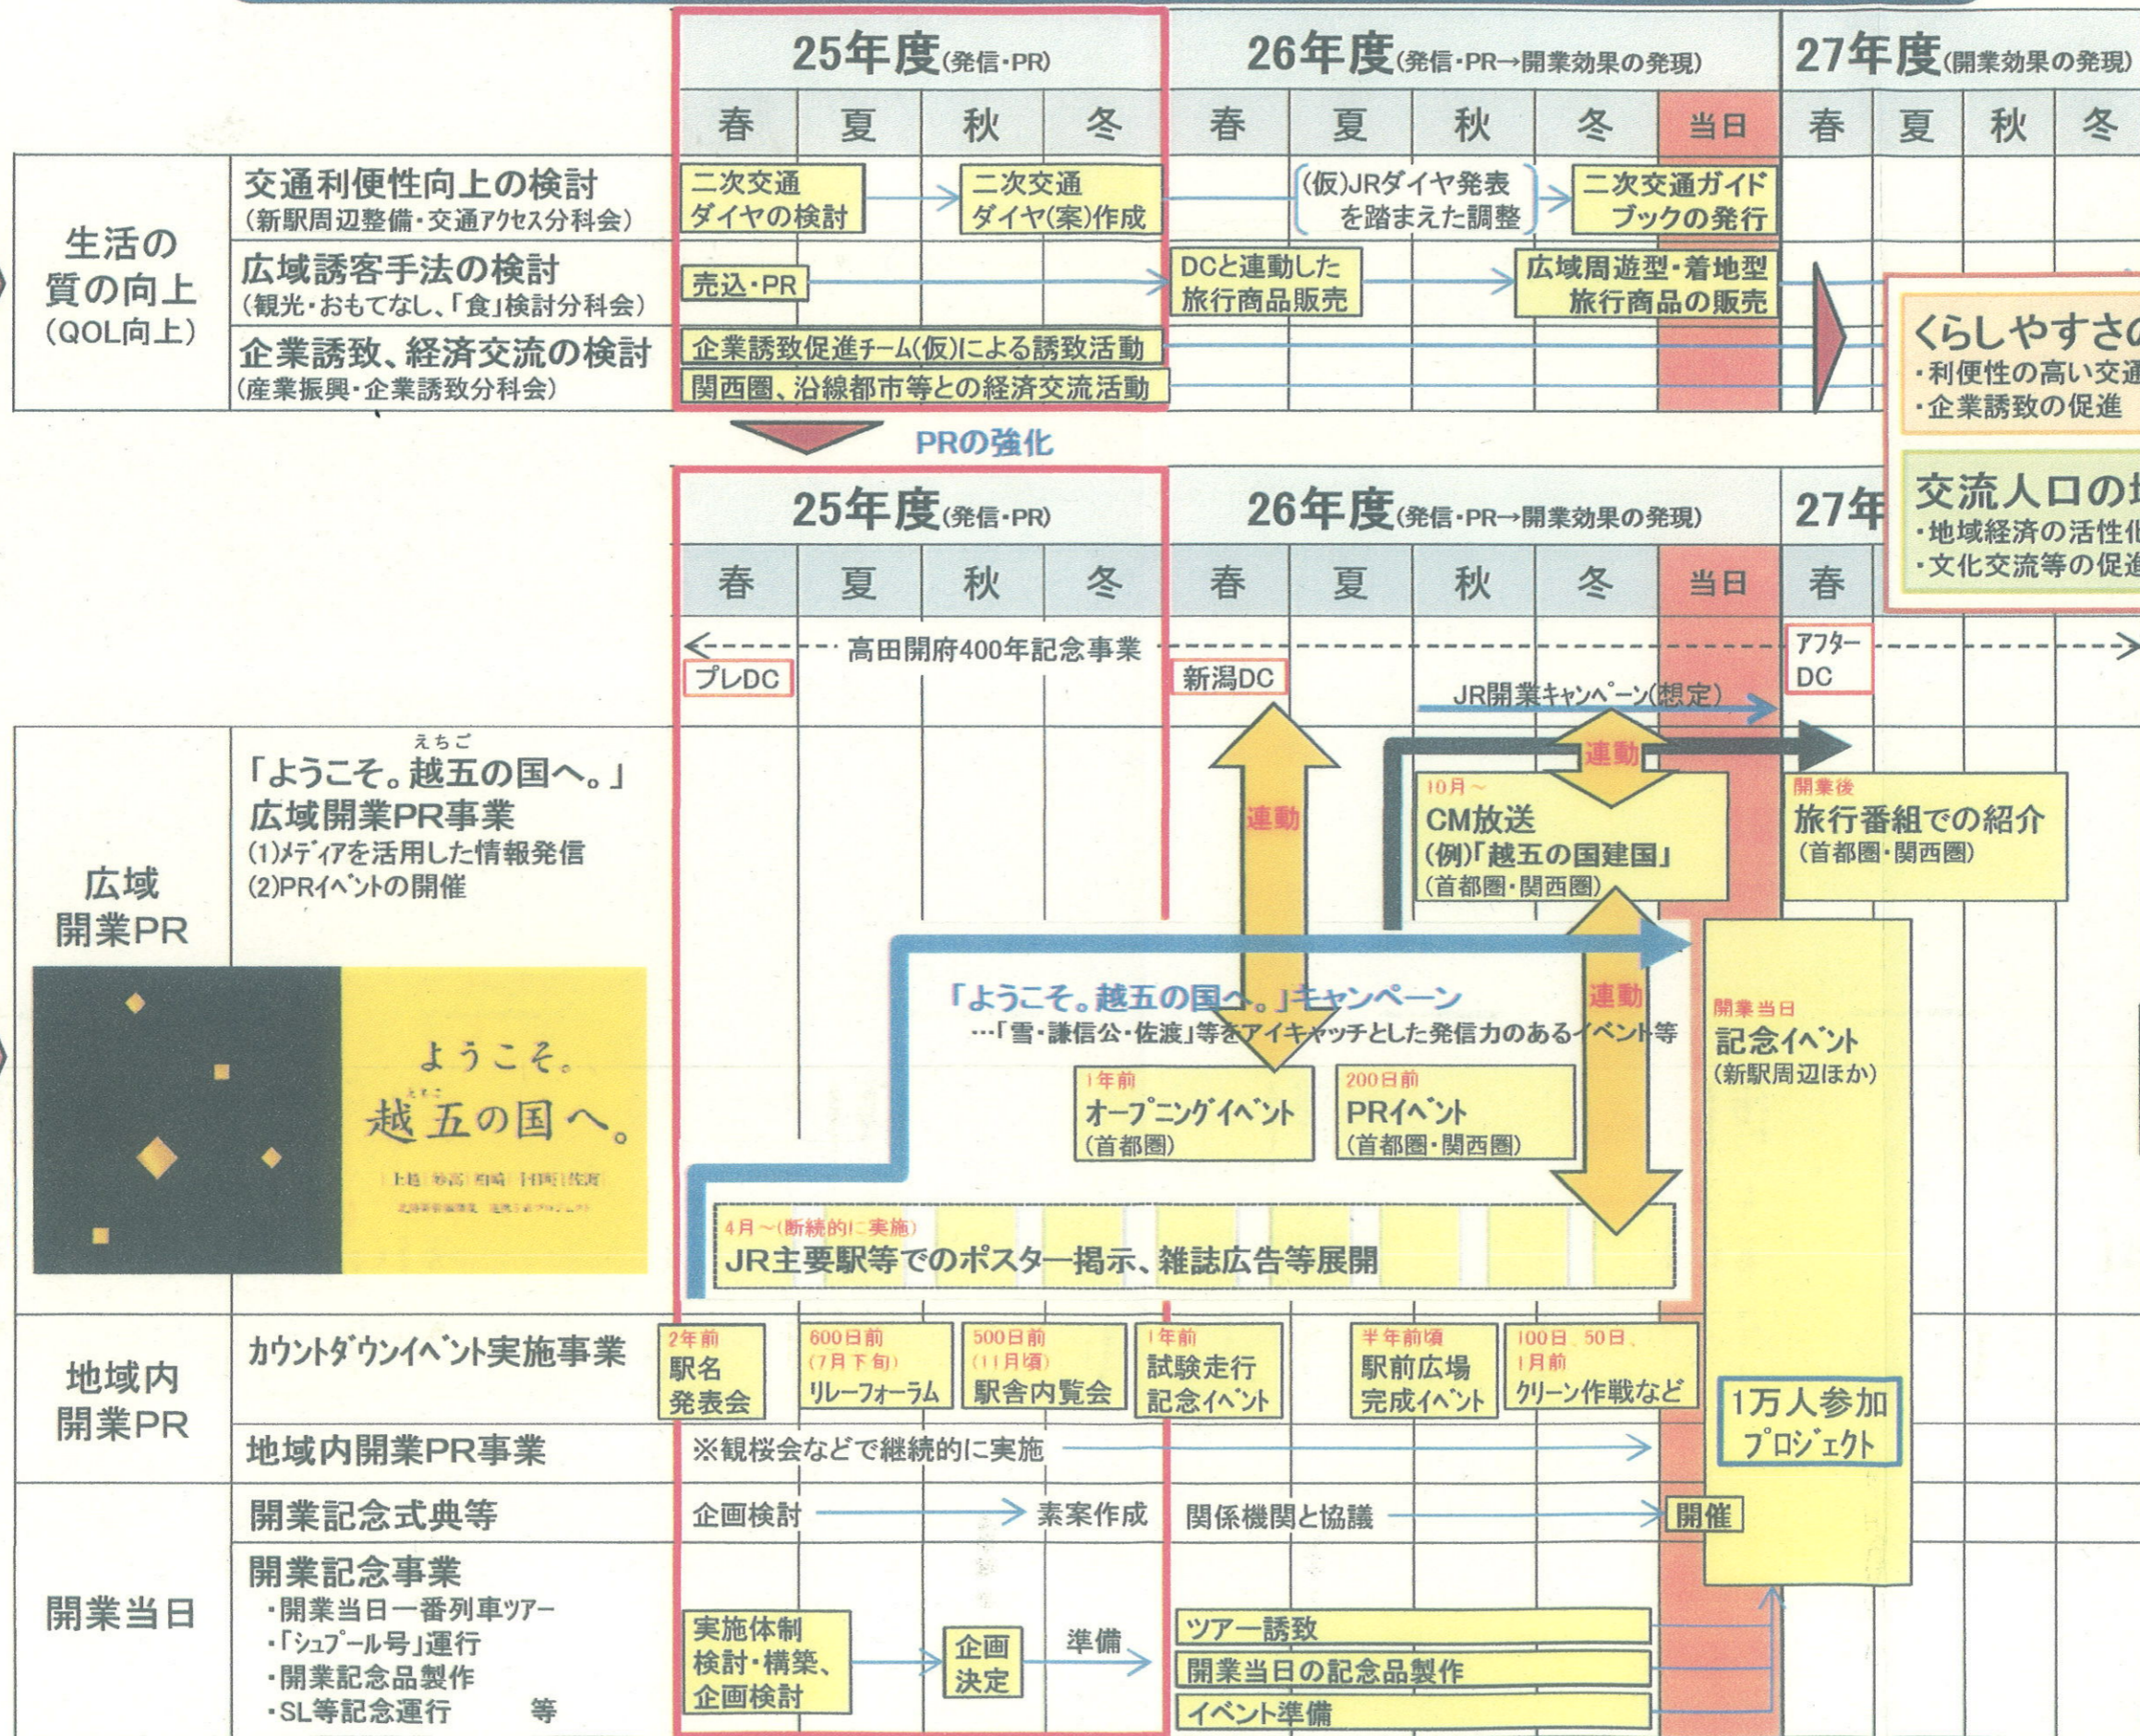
25年度(発信・PR)
26年度(発信・PR→開業効果の発現)
27年度(開業効果の発現)

| | | 春 | 夏 | 秋 | 冬 | 春 | 夏 | 秋 | 冬 | 当日 | 春 | 夏 | 秋 | 冬 |
|---|---|---|---|---|---|---|---|---|---|---|---|---|---|---|

生活の質の向上(QOL向上)

交通利便性向上の検討(新駅周辺整備・交通アクセス分科会)
二次交通ダイヤの検討 → 二次交通ダイヤ(案)作成 → (仮)JRダイヤ発表を踏まえた調整 → 二次交通ガイドブックの発行

広域誘客手法の検討(観光・おもてなし、「食」検討分科会)
売込・PR → DCと連動した旅行商品販売 → 広域周遊型・着地型旅行商品の販売

企業誘致、経済交流の検討(産業振興・企業誘致分科会)
企業誘致促進チーム(仮)による誘致活動
関西圏、沿線都市等との経済交流活動

くらしやすさの
・利便性の高い交通
・企業誘致の促進

交流人口の
・地域経済の活性化
・文化交流等の促進

PRの強化

25年度(発信・PR)
26年度(発信・PR→開業効果の発現)
27年

春 夏 秋 冬 春 夏 秋 冬 当日 春

高田開府400年記念事業
プレDC
新潟DC
アフターDC
JR開業キャンペーン(想定)
連動
連動
連動

広域開業PR

「ようこそ。越五(えちご)の国へ。」広域開業PR事業
(1)メディアを活用した情報発信
(2)PRイベントの開催

ようこそ。越五(えちご)の国へ。
上越 妙高 柏崎 十日町 佐渡

10月～
CM放送
(例)「越五の国建国」
(首都圏・関西圏)

開業後
旅行番組での紹介
(首都圏・関西圏)

「ようこそ。越五の国へ。」キャンペーン
…「雪・謙信公・佐渡」等をアイキャッチとした発信力のあるイベント等

1年前
オープニングイベント
(首都圏)

200日前
PRイベント
(首都圏・関西圏)

開業当日
記念イベント
(新駅周辺ほか)

4月～(断続的に実施)
JR主要駅等でのポスター掲示、雑誌広告等展開

地域内開業PR

カウントダウンイベント実施事業
2年前 駅名発表会
600日前(7月下旬) リレーフォーラム
500日前(11月頃) 駅舎内覧会
1年前 試験走行記念イベント
半年前頃 駅前広場完成イベント
100日、50日、1月前 クリーン作戦など

1万人参加プロジェクト

地域内開業PR事業
※観桜会などで継続的に実施

開業当日

開業記念式典等
企画検討 → 素案作成 関係機関と協議 → 開催

開業記念事業
・開業当日一番列車ツアー
・「シュプール号」運行
・開業記念品製作
・SL等記念運行 等

実施体制検討・構築、企画検討 → 企画決定 準備 →
ツアー誘致
開業当日の記念品製作
イベント準備